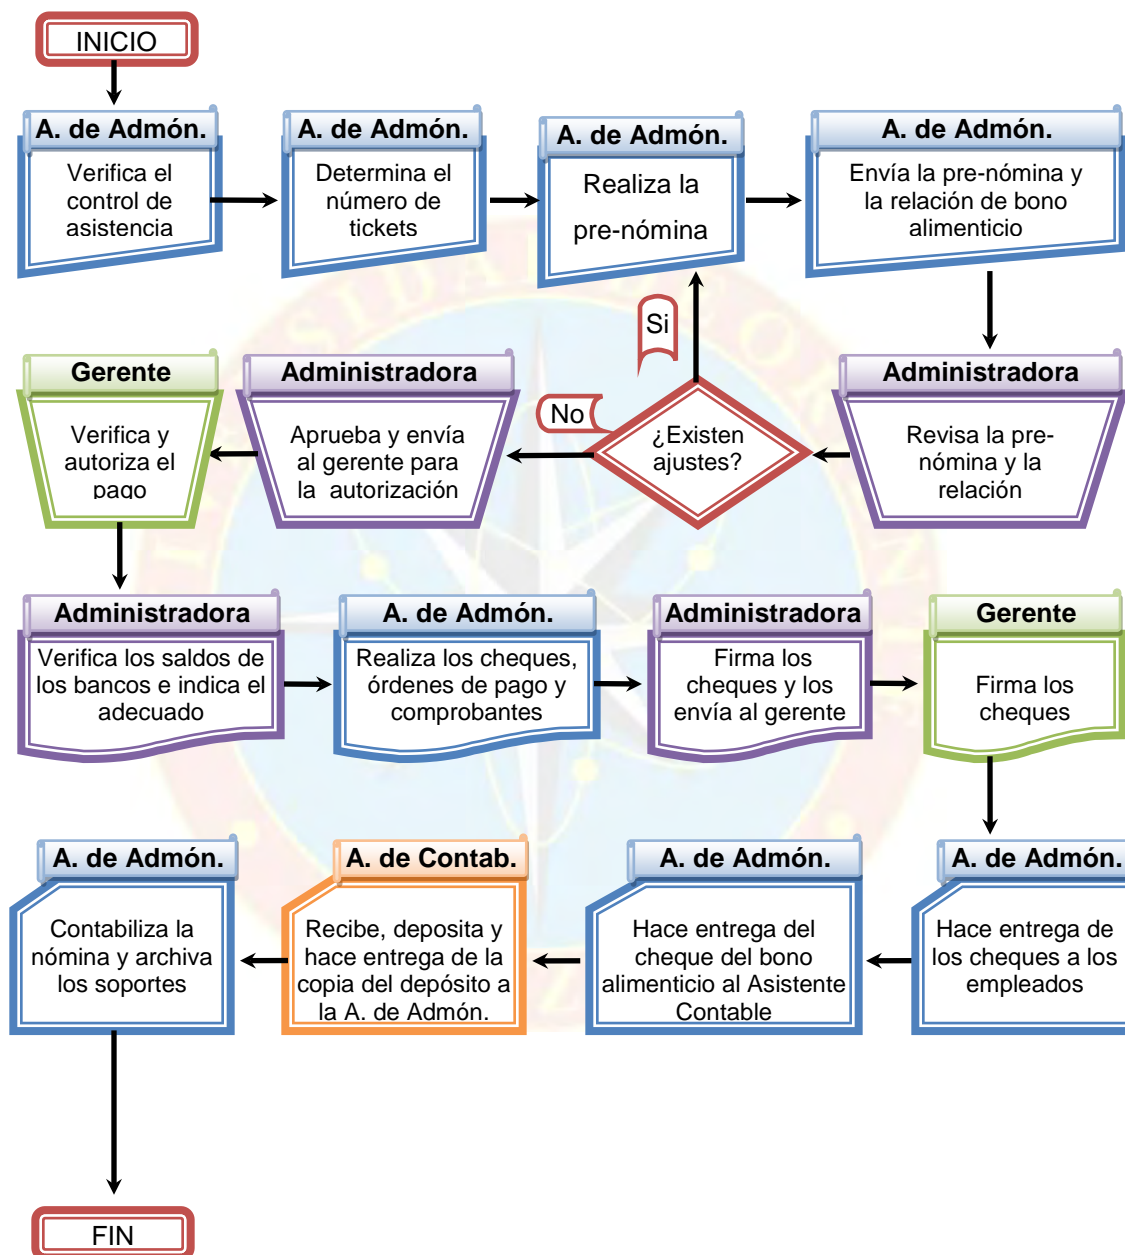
INICIO

A. de Admón.
Verifica el control de asistencia

A. de Admón.
Determina el número de tickets

A. de Admón.
Realiza la pre-nómina

A. de Admón.
Envía la pre-nómina y la relación de bono alimenticio

Si

Gerente
Verifica y autoriza el pago

Administradora
Aprueba y envía al gerente para la autorización

No

¿Existen ajustes?

Administradora
Revisa la pre-nómina y la relación

Administradora
Verifica los saldos de los bancos e indica el adecuado

A. de Admón.
Realiza los cheques, órdenes de pago y comprobantes

Administradora
Firma los cheques y los envía al gerente

Gerente
Firma los cheques

A. de Admón.
Contabiliza la nómina y archiva los soportes

A. de Contab.
Recibe, deposita y hace entrega de la copia del depósito a la A. de Admón.

A. de Admón.
Hace entrega del cheque del bono alimenticio al Asistente Contable

A. de Admón.
Hace entrega de los cheques a los empleados

FIN